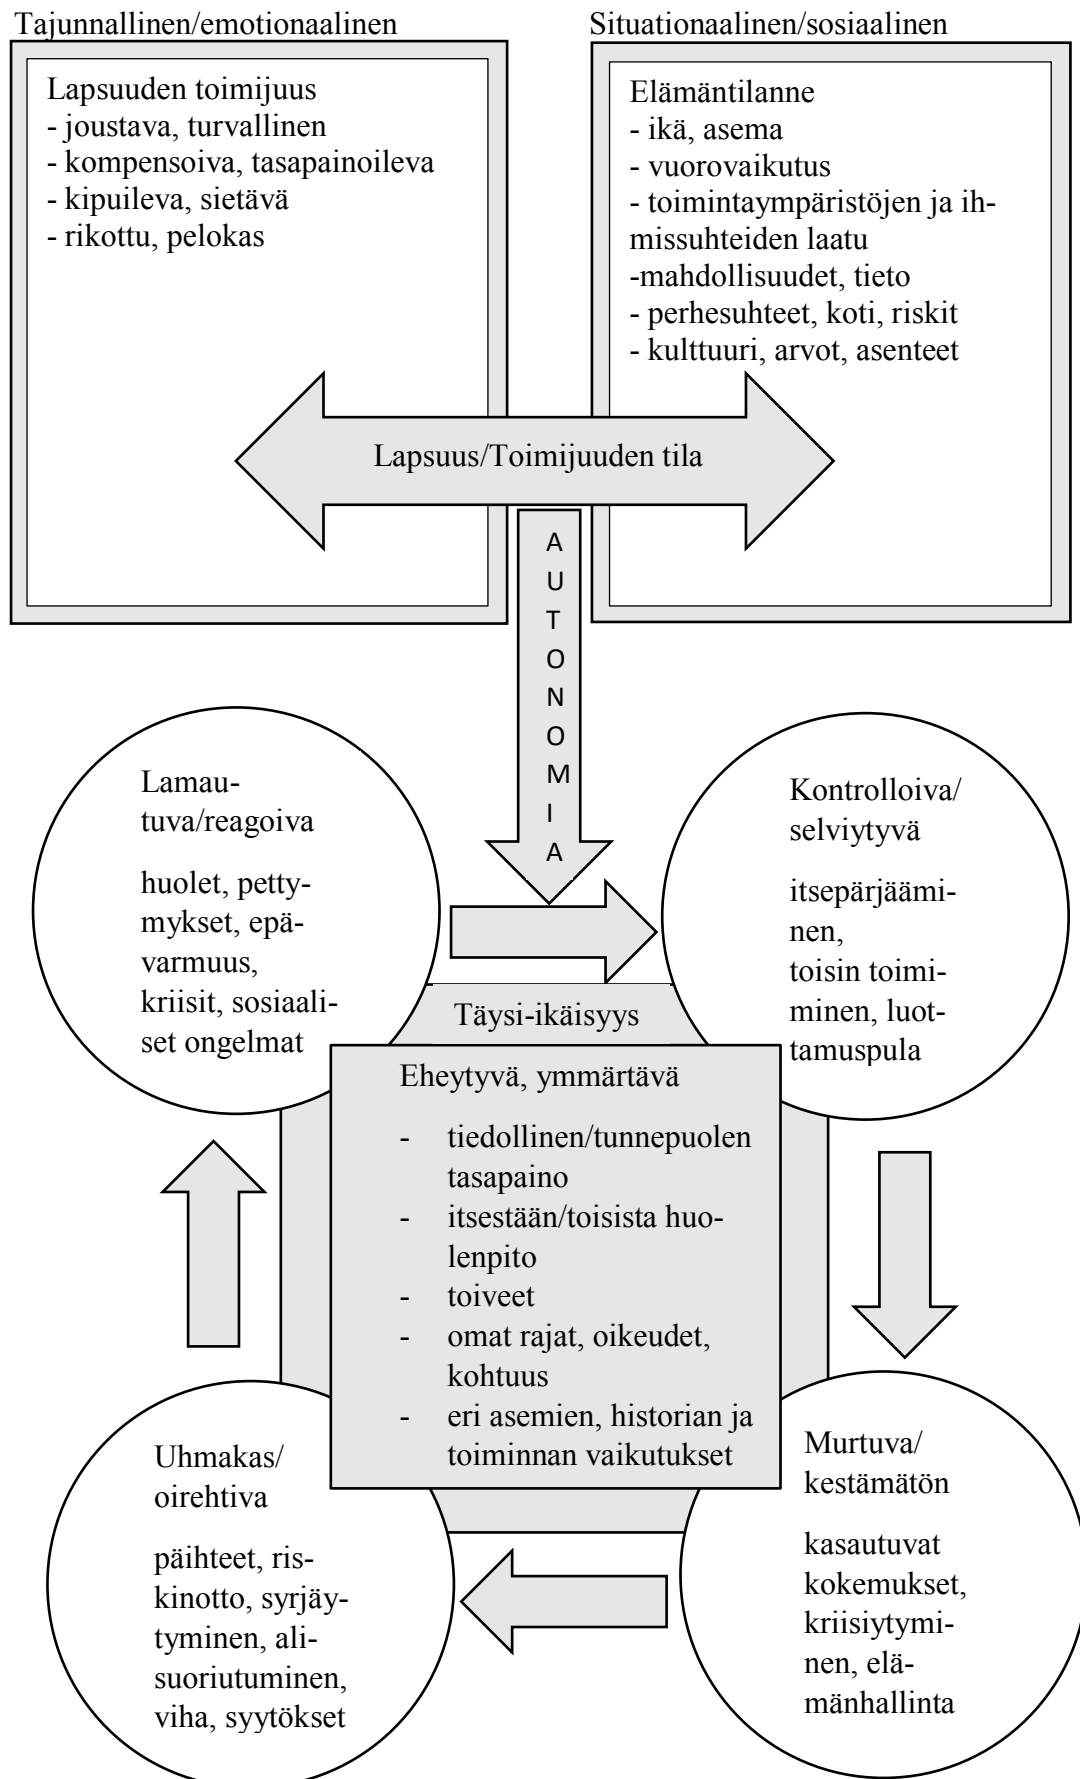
Tajunnallinen/emotionaalinen

Lapsuuden toimijuus
- joustava, turvallinen
- kompensoiva, tasapainoileva
- kipuileva, sietävä
- rikottu, pelokas

Situationaalinen/sosiaalinen

Elämäntilanne
- ikä, asema
- vuorovaikutus
- toimintaympäristöjen ja ihmissuhteiden laatu
-mahdollisuudet, tieto
- perhesuhteet, koti, riskit
- kulttuuri, arvot, asenteet

Lapsuus/Toimijuuden tila

AUTONOMIA

Lamautuva/reagoiva

huolet, pettymykset, epävarmuus, kriisit, sosiaaliset ongelmat

Kontrolloiva/ selviytyvä

itsepärjääminen, toisin toimiminen, luottamuspula

Täysi-ikäisyys

Eheytyvä, ymmärtävä

- tiedollinen/tunnepuolen tasapaino
- itsestään/toisista huolenpito
- toiveet
- omat rajat, oikeudet, kohtuus
- eri asemien, historian ja toiminnan vaikutukset

Uhmakas/ oirehtiva

päihteet, riskinotto, syrjäytyminen, alisuoriutuminen, viha, syytökset

Murtuva/ kestämätön

kasautuvat kokemukset, kriisiytyminen, elämänhallinta